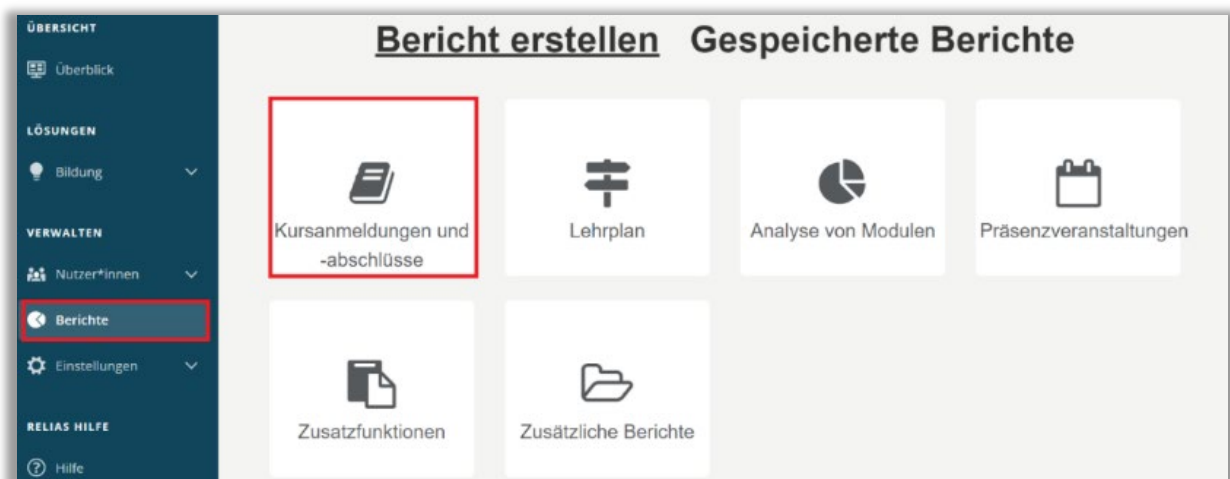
ÜBERSICHT
Überblick
LÖSUNGEN
Bildung
VERWALTEN
Nutzer*innen
Berichte
Einstellungen
RELIAS HILFE
Hilfe

Bericht erstellen Gespeicherte Berichte

Kursanmeldungen und -abschlüsse
Lehrplan
Analyse von Modulen
Präsenzveranstaltungen
Zusatzfunktionen
Zusätzliche Berichte